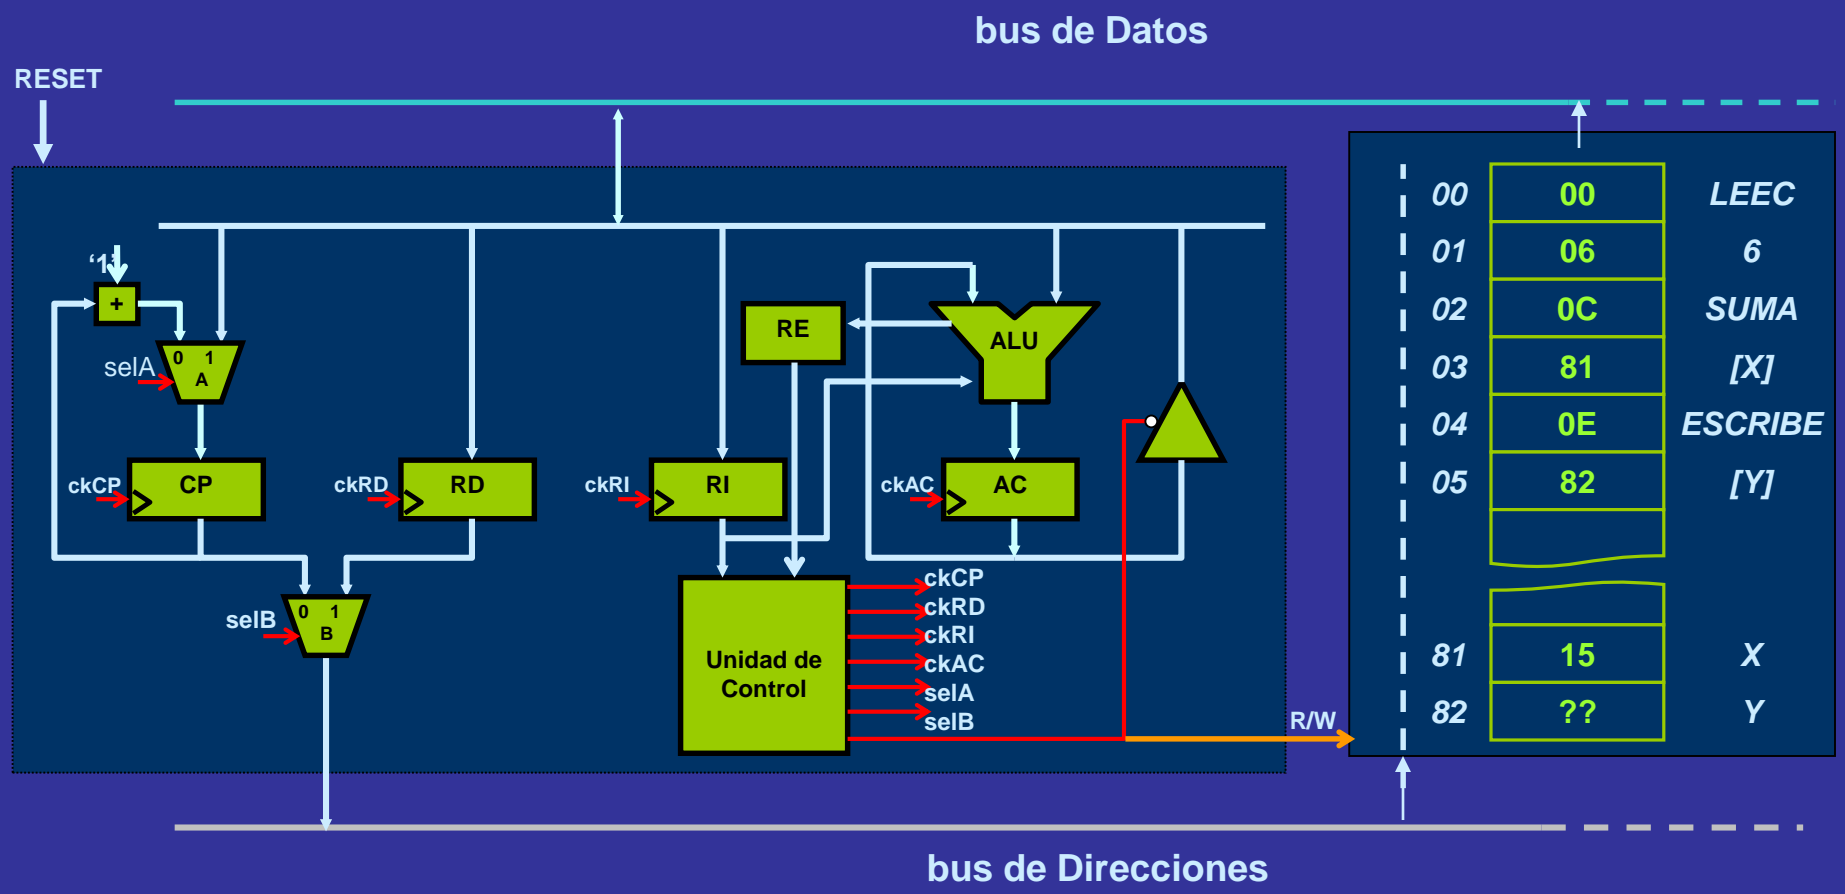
bus de Datos

RESET

'1'

+

selA

0 1
A

ckCP
CP

ckRD
RD

ckRI
RI

RE

ALU

ckAC
AC

selB

0 1
B

Unidad de Control

ckCP
ckRD
ckRI
ckAC
selA
selB

R/W

| | | |
|---|---|---|
| 00 | 00 | LEEC |
| 01 | 06 | 6 |
| 02 | 0C | SUMA |
| 03 | 81 | [X] |
| 04 | 0E | ESCRIBE |
| 05 | 82 | [Y] |
| 81 | 15 | X |
| 82 | ?? | Y |

bus de Direcciones